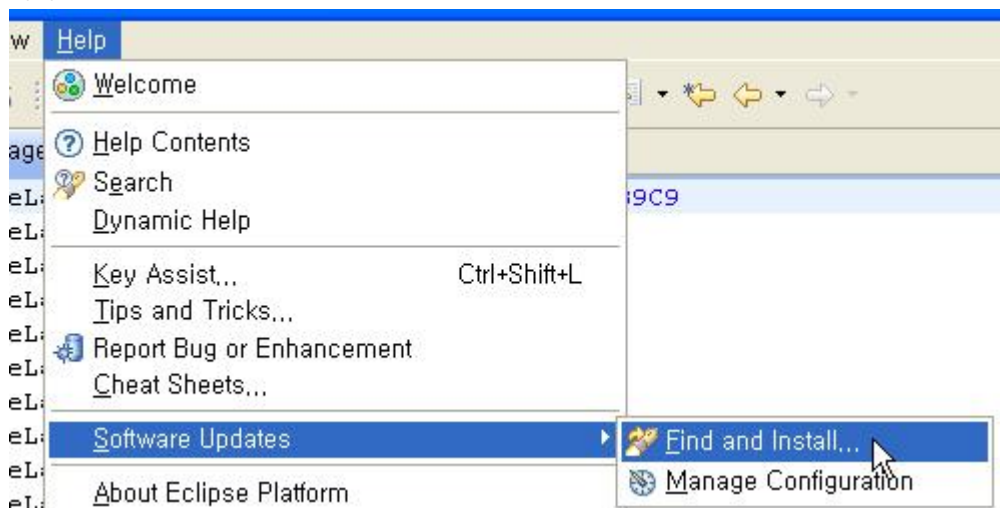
w Help

Welcome

Help Contents
Search
Dynamic Help

Key Assist... Ctrl+Shift+L
Tips and Tricks...
Report Bug or Enhancement
Cheat Sheets...

Software Updates

About Eclipse Platform

Find and Install...
Manage Configuration

age
eL
eL
eL
eL
eL
eL
eL
eL
eL
eL

39C9